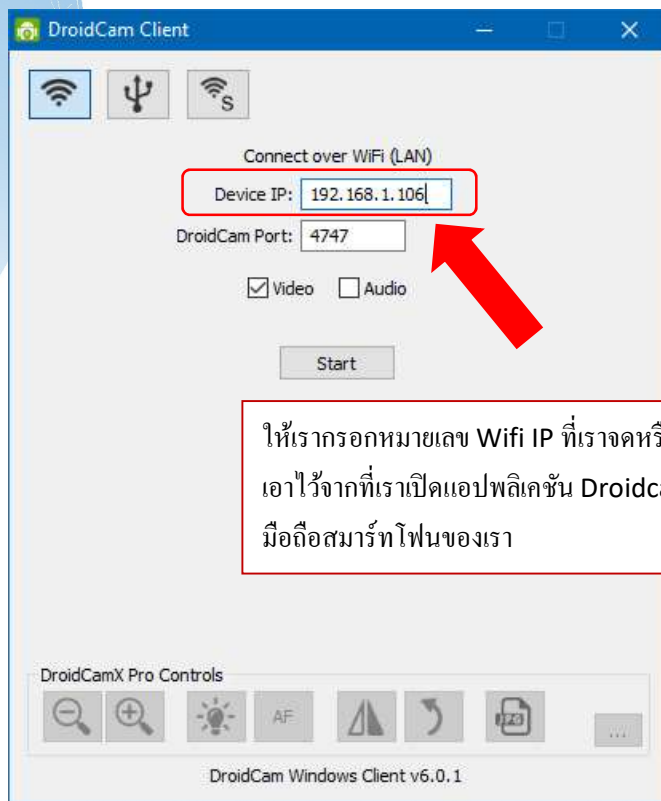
DroidCam Client

Connect over WiFi (LAN)

Device IP: 192.168.1.106

DroidCam Port: 4747

Video Audio

Start

ให้เรากรอกหมายเลข Wifi IP ที่เราจดหรื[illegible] เอาไว้จากที่เราเปิดแอปพลิเคชัน Droidc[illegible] มือถือสมาร์ทโฟนของเรา

DroidCamX Pro Controls

AF

...

DroidCam Windows Client v6.0.1